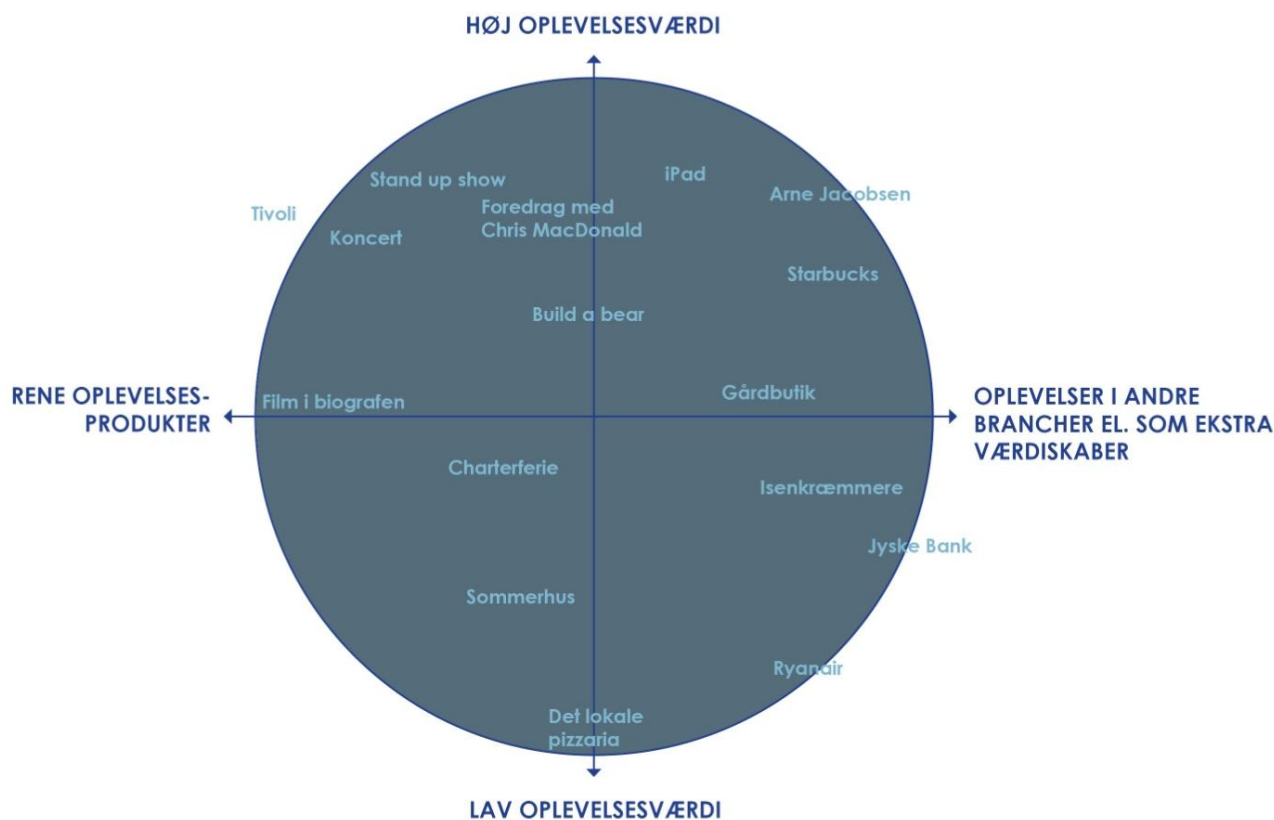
HØJ OPLEVELSESVÆRDI

Stand up show

iPad

Arne Jacobsen

Tivoli

Foredrag med Chris MacDonald

Koncert

Starbucks

Build a bear

RENE OPLEVELSES-PRODUKTER

Film i biografen

Gårdbutik

OPLEVELSER I ANDRE BRANCHER EL. SOM EKSTRA VÆRDISKABER

Charterferie

Isenkræmmere

Jyske Bank

Sommerhus

Ryanair

Det lokale pizzaria

LAV OPLEVELSESVÆRDI